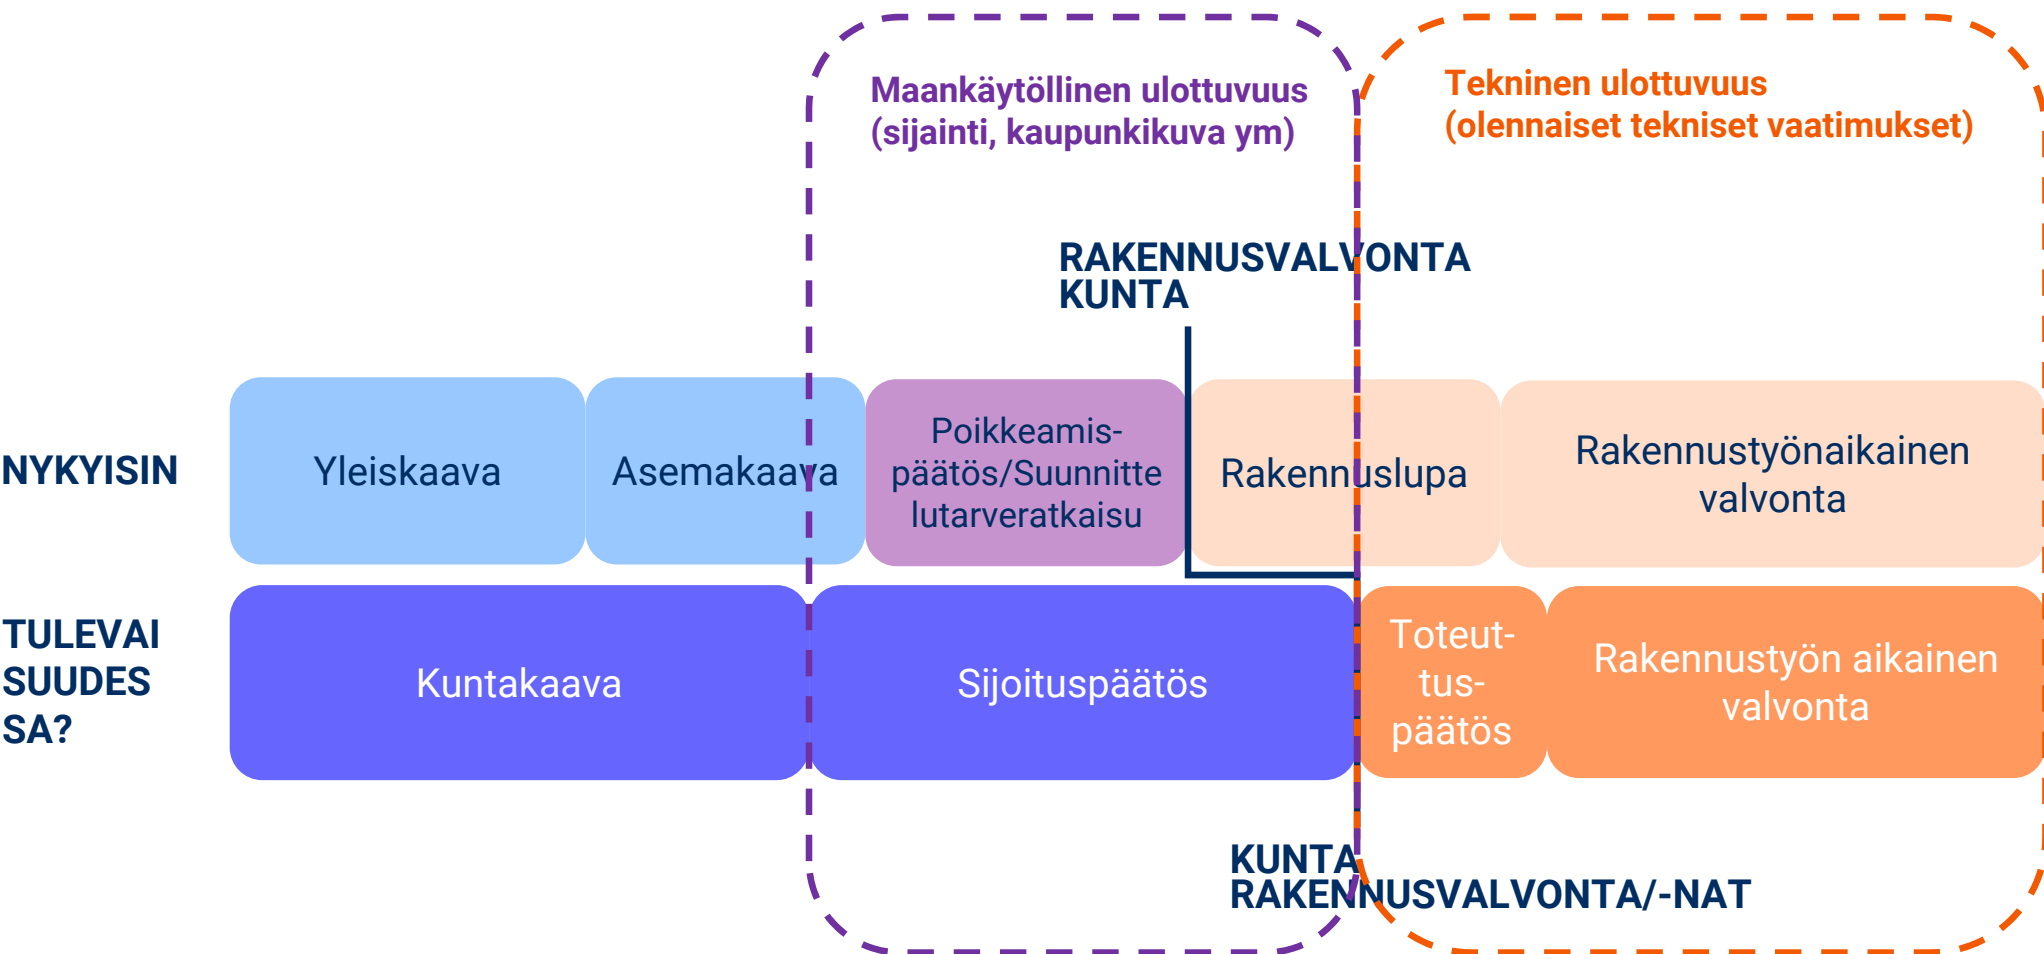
Maankäytöllinen ulottuvuus (sijainti, kaupunkikuva ym)

Tekninen ulottuvuus (olennaiset tekniset vaatimukset)

RAKENNUSVALVONTA
KUNTA

NYKYISIN

Yleiskaava

Asemakaava

Poikkeamispäätös/Suunnittelutarveratkaisu

Rakennuslupa

Rakennustyönaikainen valvonta

TULEVAISUUDESSA?

Kuntakaava

Sijoituspäätös

Toteutuspäätös

Rakennustyön aikainen valvonta

KUNTA
RAKENNUSVALVONTA/-NAT